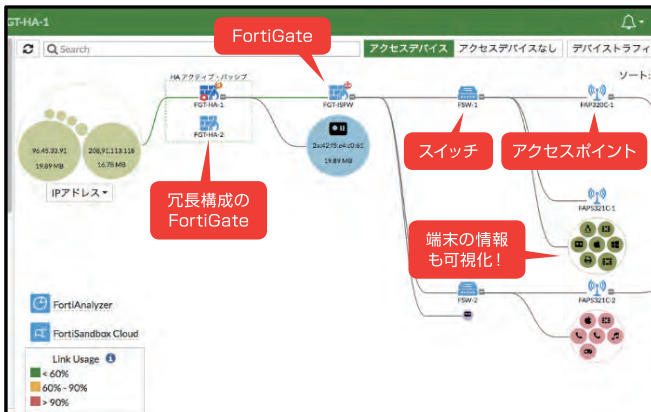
GT-HA-1

Search

アクセスデバイス アクセスデバイスなし デバイストラフィ

FortiGate

HA アクティブ・パッシブ

FGT-HA-1

FGT-HA-2

FGT-ISFW

ソート

96.45.33.91
19.89 MB

208.91.113.118
16.78 MB

2a:42:f5:a4:c0:61
19.89 MB

IPアドレス

FSW-1

FAP320C-1

スイッチ

アクセスポイント

FAP321C-1

冗長構成の FortiGate

端末の情報も可視化！

FSW-2

FAP321C-2

FortiAnalyzer

FortiSandbox Cloud

Link Usage

< 60%

60% - 90%

> 90%